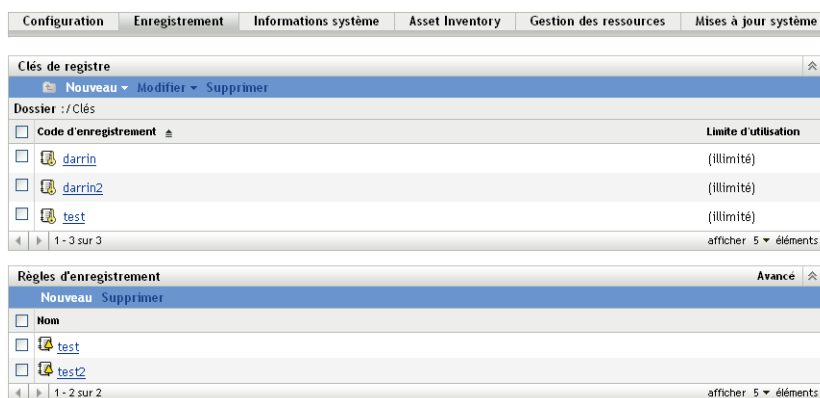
Configuration | Enregistrement | Informations système | Asset Inventory | Gestion des ressources | Mises à jour système

Clés de registre

Nouveau ▾ Modifier ▾ Supprimer

Dossier :/Clés

| Code d'enregistrement | Limite d'utilisation |
|---|---|
| darrin | (illimité) |
| darrin2 | (illimité) |
| test | (illimité) |

1 - 3 sur 3 afficher 5 ▾ éléments

Règles d'enregistrement Avancé

Nouveau Supprimer

| Nom |
|---|
| test |
| test2 |

1 - 2 sur 2 afficher 5 ▾ éléments